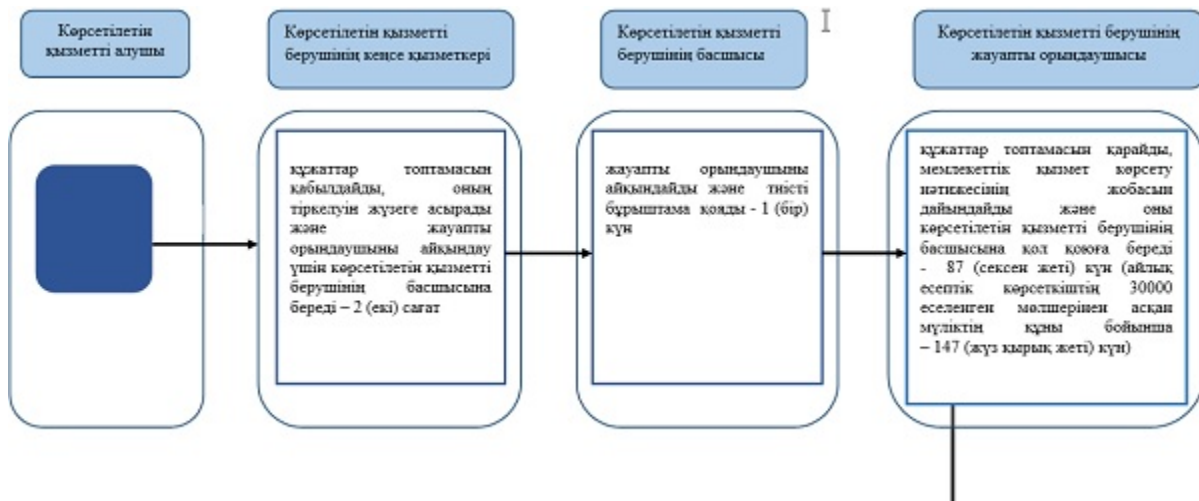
Көрсетілетін қызметті алушы

Көрсетілетін қызметті берушінің кеңсе қызметкері

Көрсетілетін қызметті берушінің басшысы

Көрсетілетін қызметті берушінің жауапты орындаушысы

құжаттар топтамасын қабылдайды, оның тіркелуін жүзеге асырады және жауапты орындаушыны айқындау үшін көрсетілетін қызметті берушінің басшысына береді – 2 (екі) сағат

жауапты орындаушыны айқындайды және тиісті бұрыштама қояды - 1 (бір) күн

құжаттар топтамасын қарайды, мемлекеттік қызмет көрсету нәтижесінің жобасын дайындайды және оны көрсетілетін қызметті берушінің басшысына қол қоюға береді - 87 (сексен жеті) күн (айлық есептік көрсеткіштің 30000 еселенген мөлшерінен асқан мүліктің құны бойынша – 147 (жүз қырық жеті) күн)